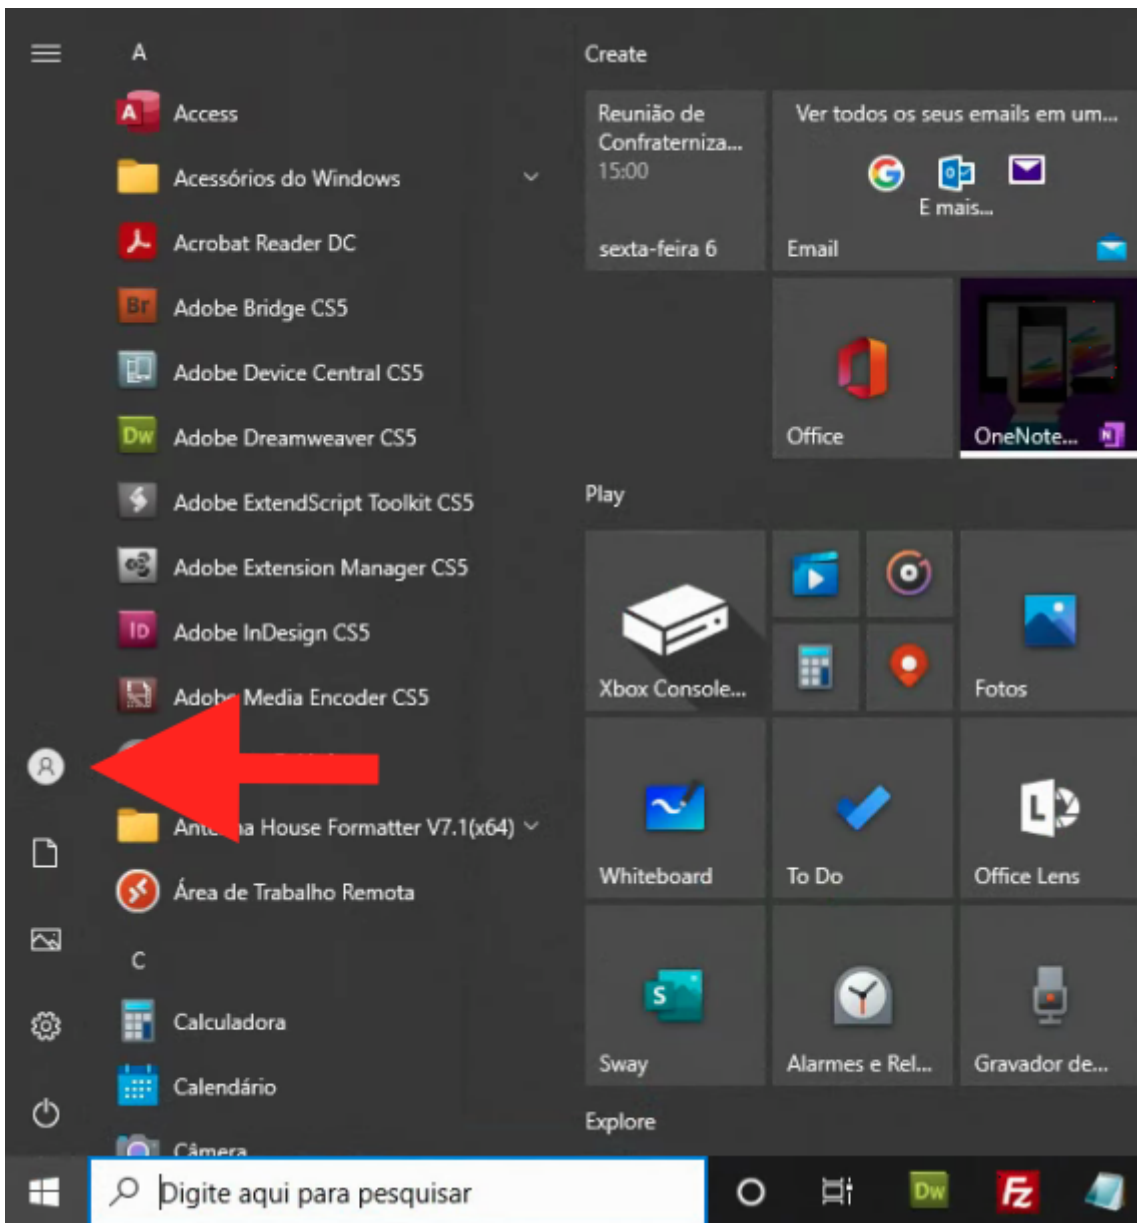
A

Access

Acessórios do Windows

Acrobat Reader DC

Adobe Bridge CS5

Adobe Device Central CS5

Adobe Dreamweaver CS5

Adobe ExtendScript Toolkit CS5

Adobe Extension Manager CS5

Adobe InDesign CS5

Adob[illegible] Media Encoder CS5

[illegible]

Ant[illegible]a House Formatter V7.1(x64)

Área de Trabalho Remota

C

Calculadora

Calendário

Câmera

Create

Reunião de Confraterniza...
15:00
sexta-feira 6

Ver todos os seus emails em um...
E mais...
Email

Office

OneNote...

Play

Xbox Console...

Fotos

Whiteboard

To Do

Office Lens

Sway

Alarmes e Rel...

Gravador de...

Explore

Digite aqui para pesquisar